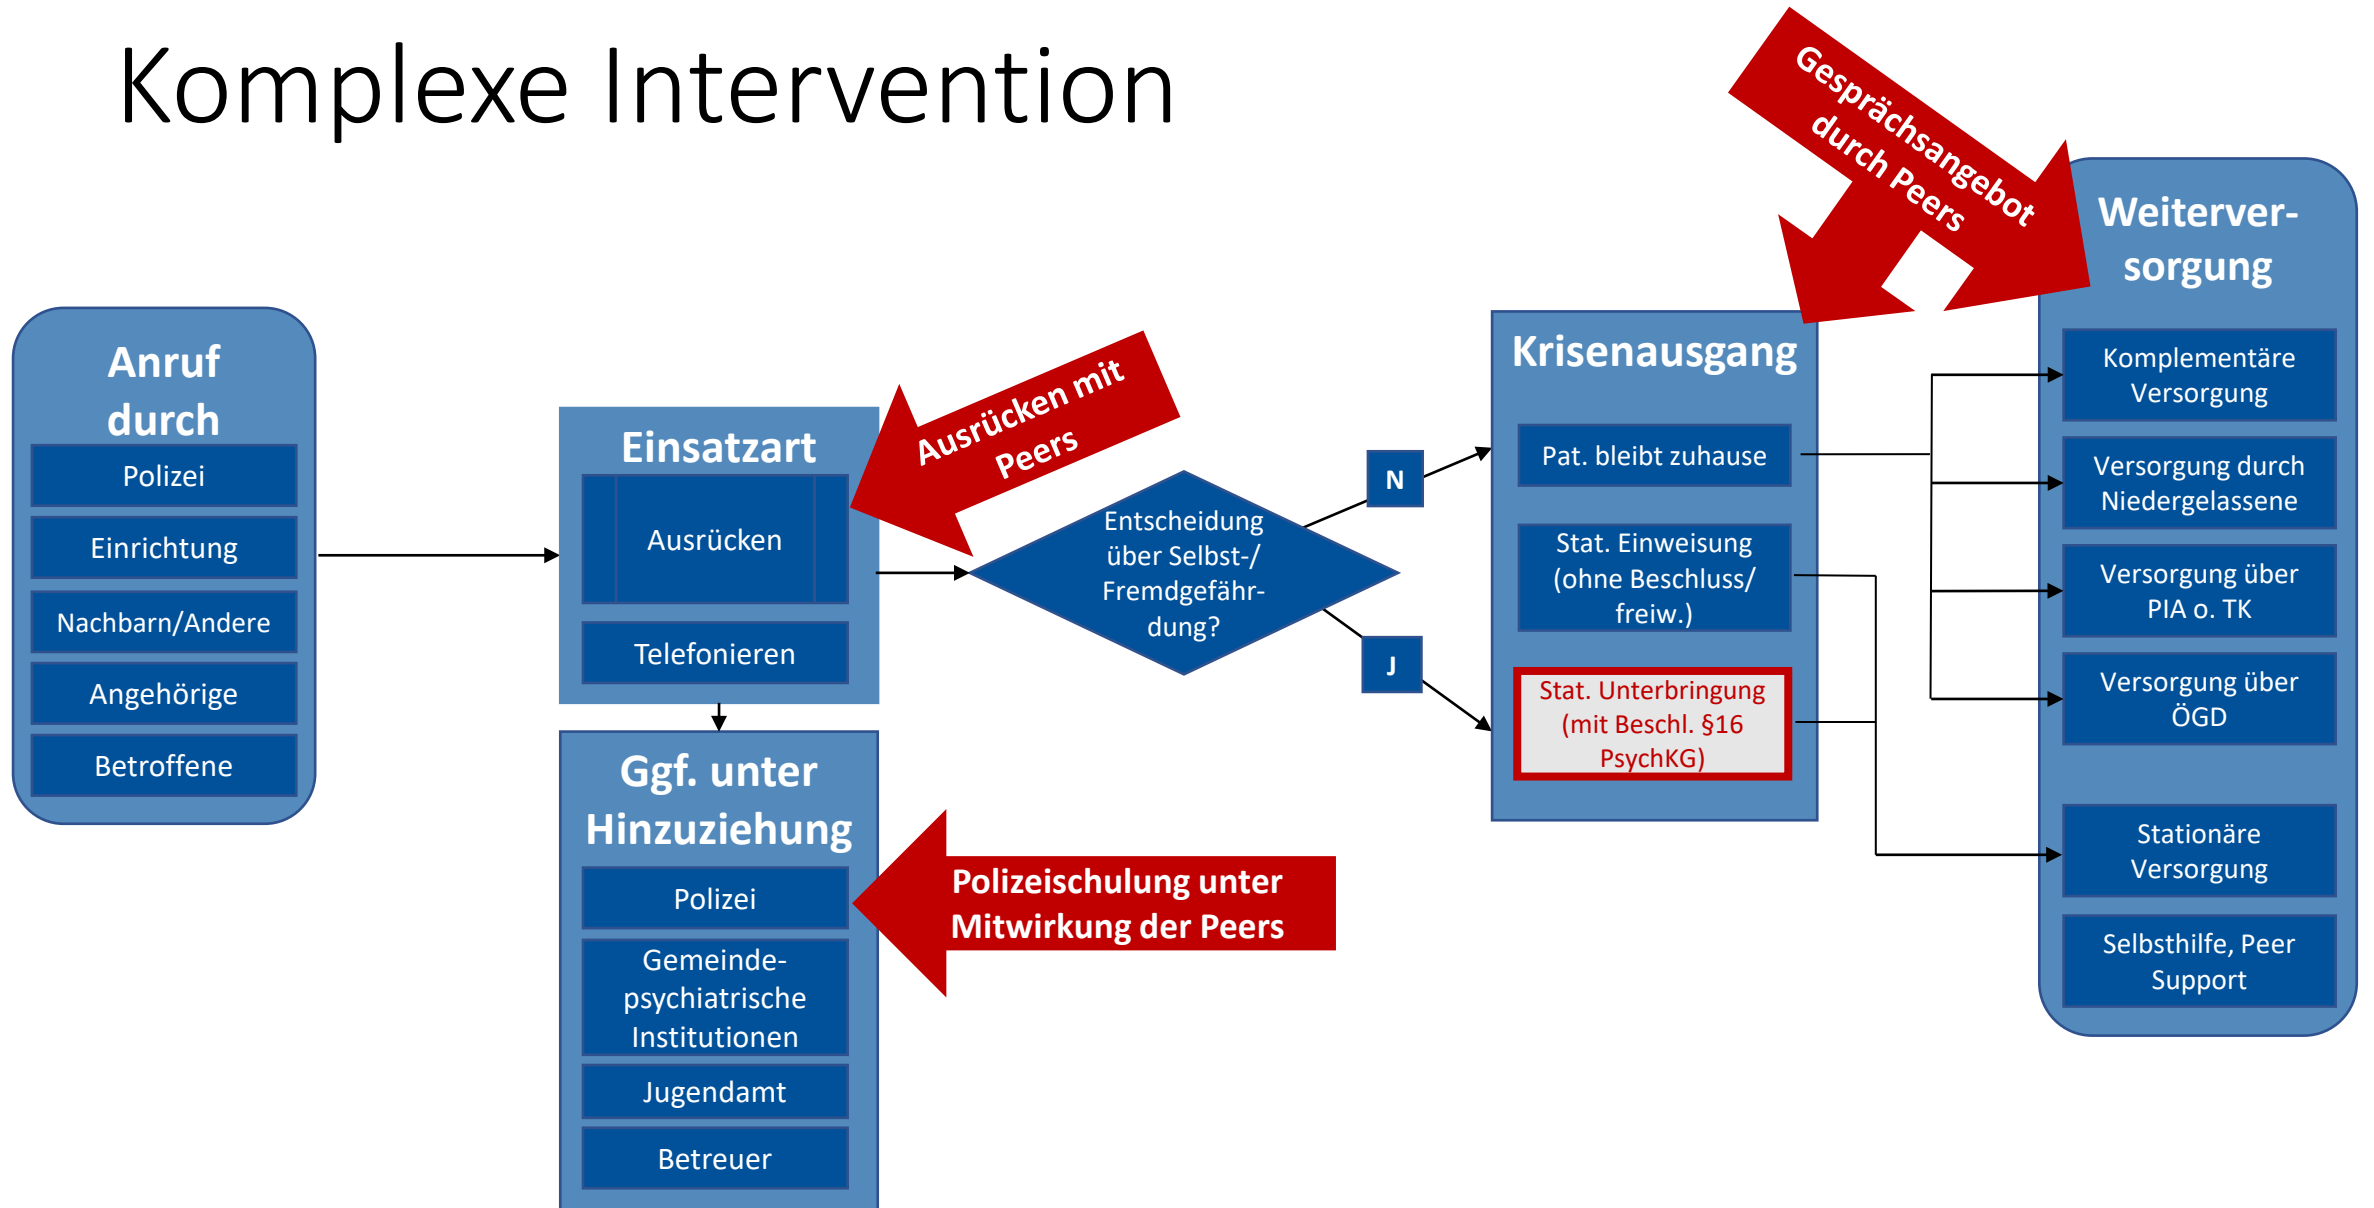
Komplexe Intervention

Anruf durch

Polizei

Einrichtung

Nachbarn/Andere

Angehörige

Betroffene

Einsatzart

Ausrücken

Telefonieren

Ausrücken mit Peers

Ggf. unter Hinzuziehung

Polizei

Gemeindepsychiatrische Institutionen

Jugendamt

Betreuer

Polizeischulung unter Mitwirkung der Peers

Entscheidung über Selbst-/ Fremdgefährdung?

N

J

Krisenausgang

Pat. bleibt zuhause

Stat. Einweisung (ohne Beschluss/ freiw.)

Stat. Unterbringung (mit Beschl. §16 PsychKG)

Gesprächsangebot durch Peers

Weiterversorgung

Komplementäre Versorgung

Versorgung durch Niedergelassene

Versorgung über PIA o. TK

Versorgung über ÖGD

Stationäre Versorgung

Selbsthilfe, Peer Support